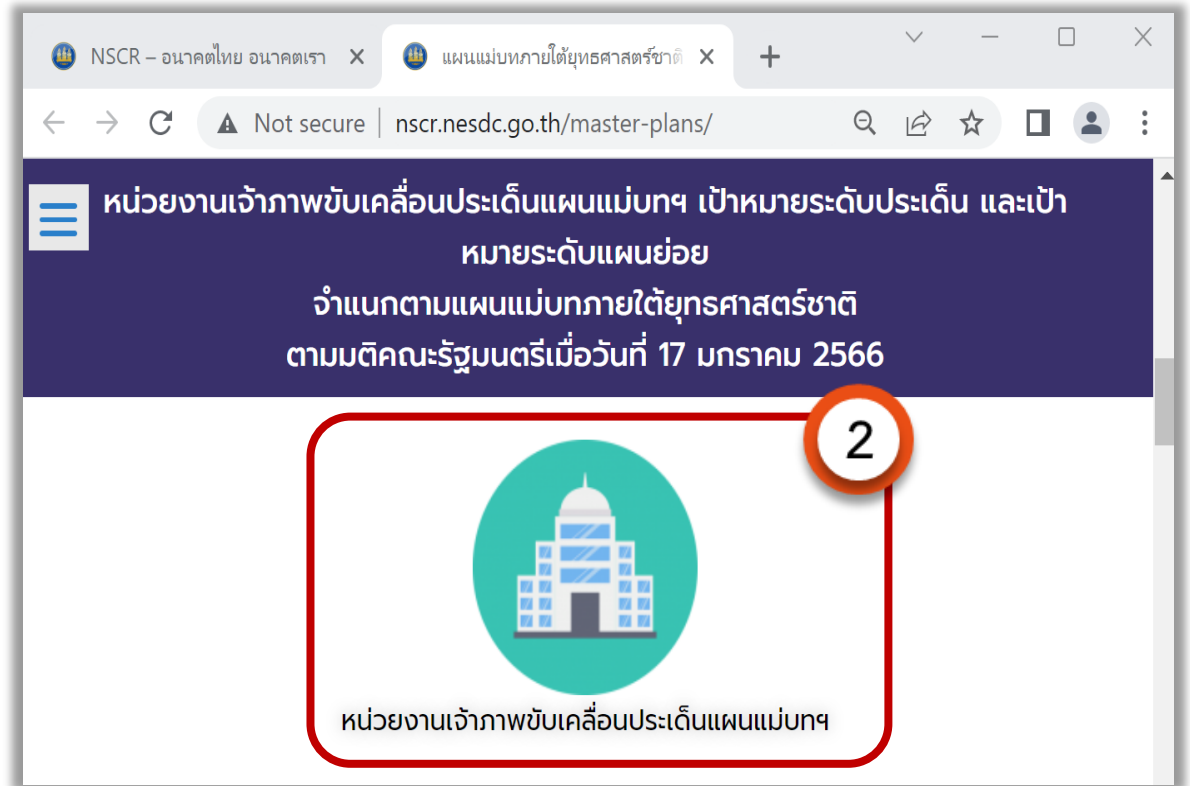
NSCR – อนาคตไทย อนาคตเรา ×

แผนแม่บทภายใต้ยุทธศาสตร์ชาติ ×

+

Not secure | nscr.nesdc.go.th/master-plans/

หน่วยงานเจ้าภาพขับเคลื่อนประเด็นแผนแม่บทฯ เป้าหมายระดับประเด็น และเป้าหมายระดับแผนย่อย
จำแนกตามแผนแม่บทภายใต้ยุทธศาสตร์ชาติ
ตามมติคณะรัฐมนตรีเมื่อวันที่ 17 มกราคม 2566

2

หน่วยงานเจ้าภาพขับเคลื่อนประเด็นแผนแม่บทฯ